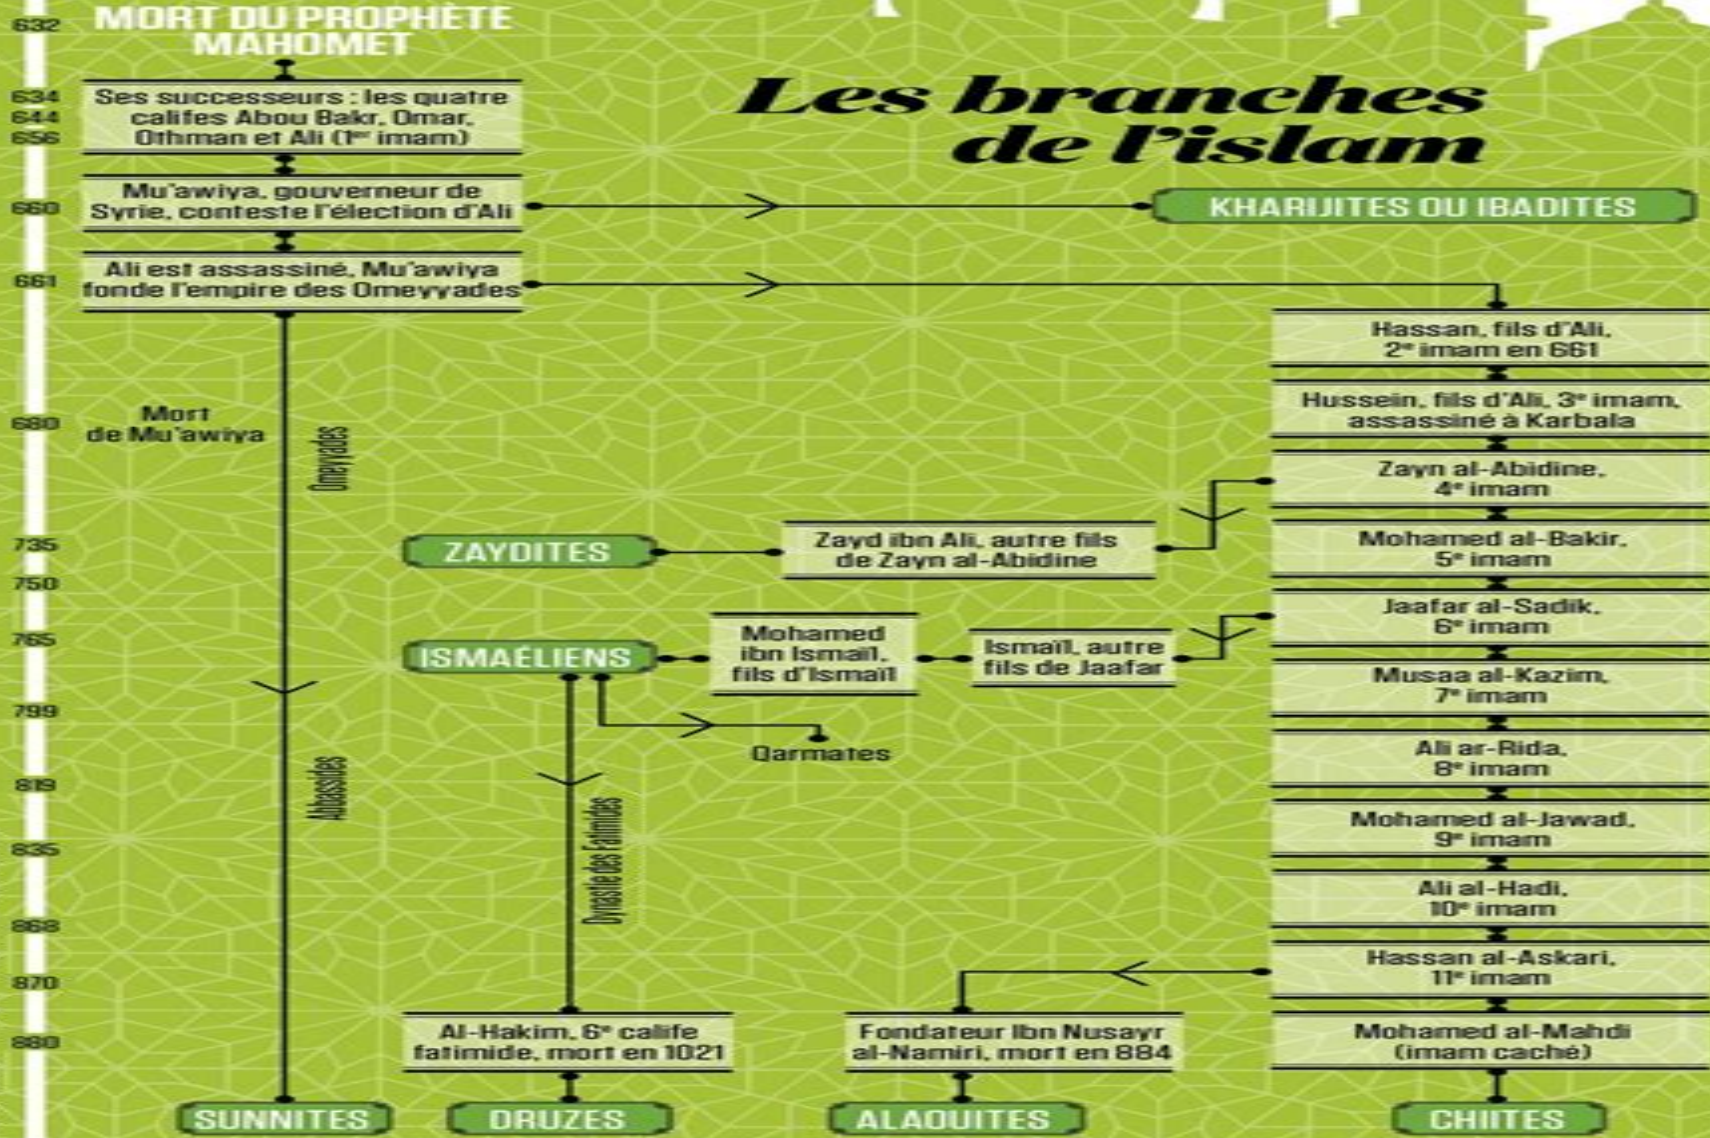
632 MORT DU PROPHÈTE MAHOMET

634 644 656 Ses successeurs : les quatre califes Abou Bakr, Omar, Othman et Ali (1$^{er}$ imam)

Les branches de l'islam

660 Mu'awiya, gouverneur de Syrie, conteste l'élection d'Ali

KHARIJITES OU IBADITES

661 Ali est assassiné, Mu'awiya fonde l'empire des Omeyyades

Hassan, fils d'Ali, 2$^{e}$ imam en 661

680 Mort de Mu'awiya

Omeyyades

Hussein, fils d'Ali, 3$^{e}$ imam, assassiné à Karbala

Zayn al-Abidine, 4$^{e}$ imam

735 ZAYDITES

Zayd ibn Ali, autre fils de Zayn al-Abidine

Mohamed al-Bakir, 5$^{e}$ imam

750

Jaafar al-Sadik, 6$^{e}$ imam

765 ISMAÉLIENS

Mohamed ibn Ismaïl, fils d'Ismaïl

Ismaïl, autre fils de Jaafar

Musaa al-Kazim, 7$^{e}$ imam

799

Qarmates

Ali ar-Rida, 8$^{e}$ imam

819

Abbassides

Dynastie des Fatimides

835

Mohamed al-Jawad, 9$^{e}$ imam

868

Ali al-Hadi, 10$^{e}$ imam

870

Hassan al-Askari, 11$^{e}$ imam

880

Al-Hakim, 6$^{e}$ calife fatimide, mort en 1021

Fondateur Ibn Nusayr al-Namiri, mort en 884

Mohamed al-Mahdi (imam caché)

SUNNITES

DRUZES

ALAOUITES

CHIITES